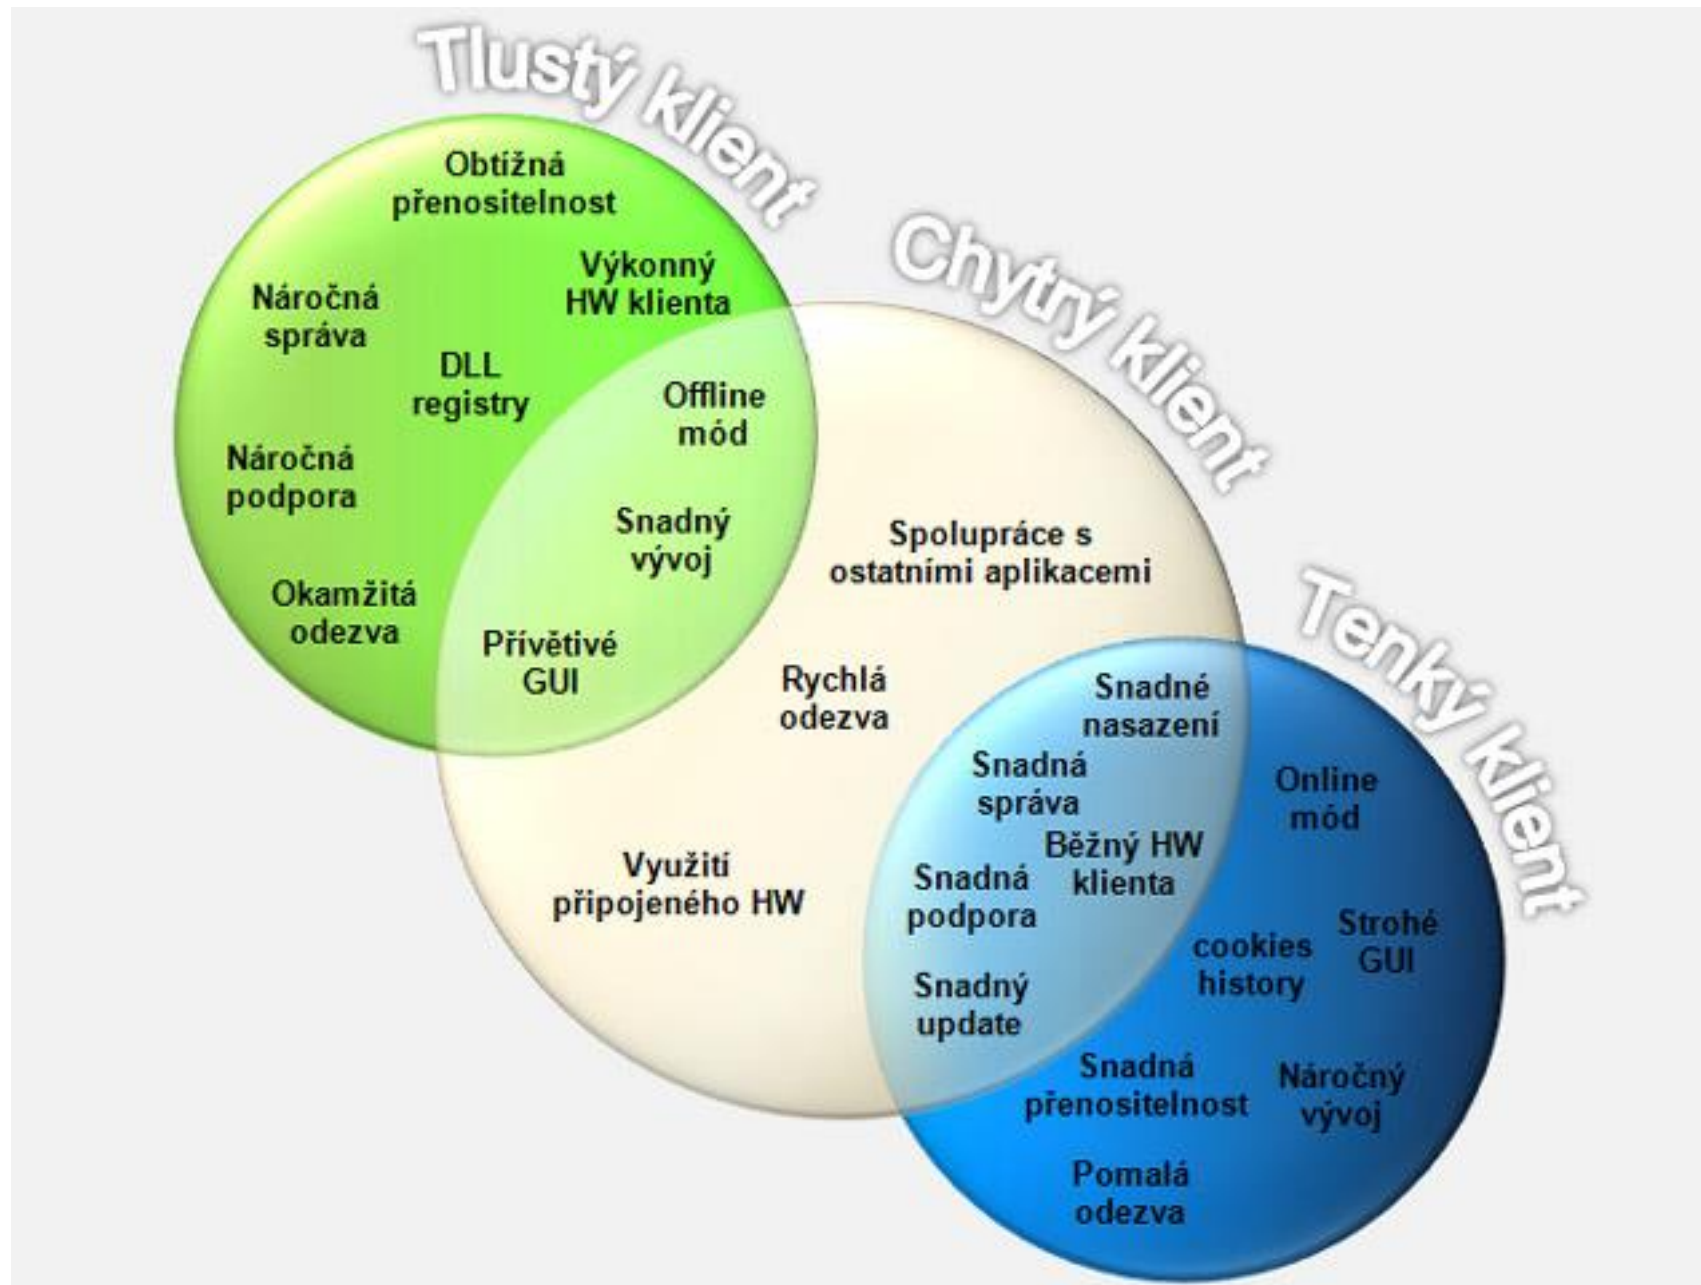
Tlustý klient

Obtížná přenositelnost

Výkonný HW klienta

Náročná správa

DLL registry

Offline mód

Náročná podpora

Snadný vývoj

Okamžitá odezva

Přívětivé GUI

Chytrý klient

Spolupráce s ostatními aplikacemi

Rychlá odezva

Využití připojeného HW

Tenký klient

Snadné nasazení

Snadná správa

Online mód

Běžný HW klienta

Snadná podpora

cookies history

Strohé GUI

Snadný update

Snadná přenositelnost

Náročný vývoj

Pomalá odezva